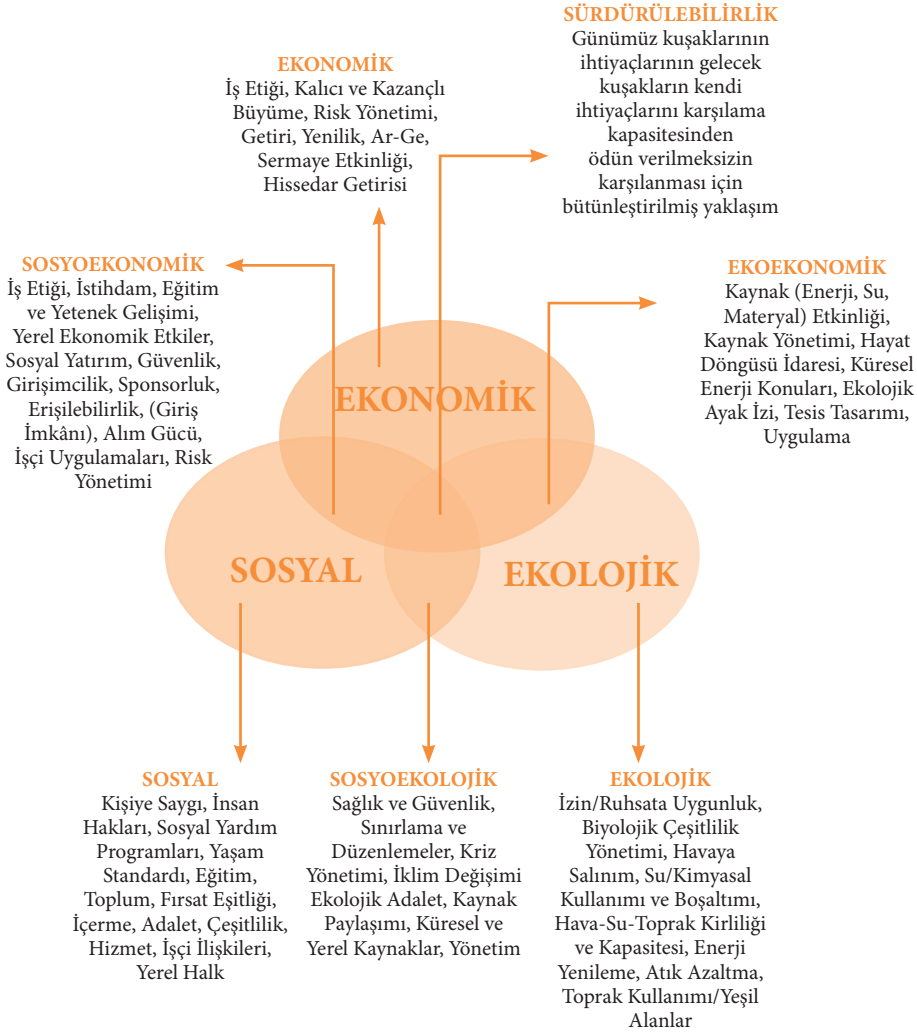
SÜRDÜRÜLEBİLİRLİK
Günümüz kuşaklarının ihtiyaçlarının gelecek kuşakların kendi ihtiyaçlarını karşılama kapasitesinden ödün verilmeksizin karşılanması için bütünleştirilmiş yaklaşım

EKONOMİK
İş Etiği, Kalıcı ve Kazançlı Büyüme, Risk Yönetimi, Getiri, Yenilik, Ar-Ge, Sermaye Etkinliği, Hissedar Getirisi

SOSYOEKONOMİK
İş Etiği, İstihdam, Eğitim ve Yetenek Gelişimi, Yerel Ekonomik Etkiler, Sosyal Yatırım, Güvenlik, Girişimcilik, Sponsorluk, Erişilebilirlik, (Giriş İmkânı), Alım Gücü, İşçi Uygulamaları, Risk Yönetimi

EKOEKONOMİK
Kaynak (Enerji, Su, Materyal) Etkinliği, Kaynak Yönetimi, Hayat Döngüsü İdaresi, Küresel Enerji Konuları, Ekolojik Ayak İzi, Tesis Tasarımı, Uygulama

EKONOMİK

SOSYAL

EKOLOJİK

SOSYAL
Kişiye Saygı, İnsan Hakları, Sosyal Yardım Programları, Yaşam Standardı, Eğitim, Toplum, Fırsat Eşitliği, İçerme, Adalet, Çeşitlilik, Hizmet, İşçi İlişkileri, Yerel Halk

SOSYOEKOLOJİK
Sağlık ve Güvenlik, Sınırlama ve Düzenlemeler, Kriz Yönetimi, İklim Değişimi Ekolojik Adalet, Kaynak Paylaşımı, Küresel ve Yerel Kaynaklar, Yönetim

EKOLOJİK
İzin/Ruhsata Uygunluk, Biyolojik Çeşitlilik Yönetimi, Havaya Salınım, Su/Kimyasal Kullanımı ve Boşaltımı, Hava-Su-Toprak Kirliliği ve Kapasitesi, Enerji Yenileme, Atık Azaltma, Toprak Kullanımı/Yeşil Alanlar